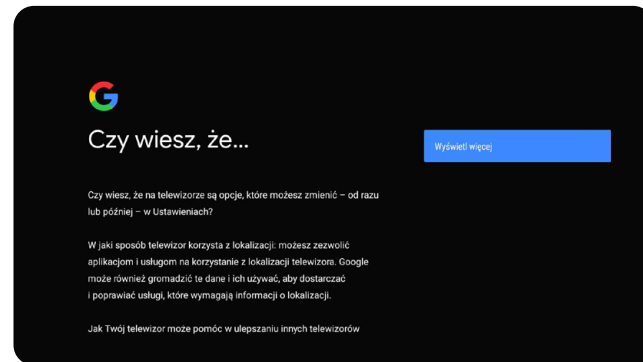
Czy wiesz, że...

Czy wiesz, że na telewizorze są opcje, które możesz zmienić – od razu lub później – w Ustawieniach?

W jaki sposób telewizor korzysta z lokalizacji: możesz zezwolić aplikacjom i usługom na korzystanie z lokalizacji telewizora. Google może również gromadzić te dane i ich używać, aby dostarczać i poprawiać usługi, które wymagają informacji o lokalizacji.

Jak Twój telewizor może pomóc w ulepszaniu innych telewizorów

Wyświetl więcej